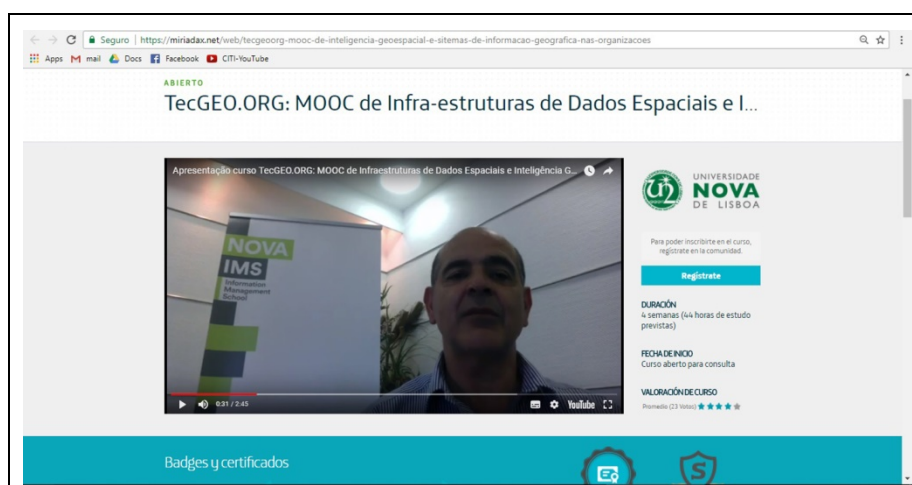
Seguro | https://miriadax.net/web/tecgeoorg-mooc-de-inteligencia-geoespacial-e-sitemas-de-informacao-geografica-nas-organizacoes

Apps mail Docs Facebook CITI-YouTube

ABIERTO

TecGEO.ORG: MOOC de Infra-estruturas de Dados Espaciais e I...

Apresentação curso TecGEO.ORG: MOOC de Infraestruturas de Dados Espaciais e Inteligência G...

NOVA IMS Information Management School

0:31 / 2:45

YouTube

UNIVERSIDADE NOVA DE LISBOA

Para poder inscribirte en el curso, regístrate en la comunidad.

Regístrate

DURACIÓN
4 semanas (44 horas de estudio previstas)

FECHA DE INICIO
Curso abierto para consulta

VALORACIÓN DE CURSO
Promedio (23 Votos)

Badges y certificados